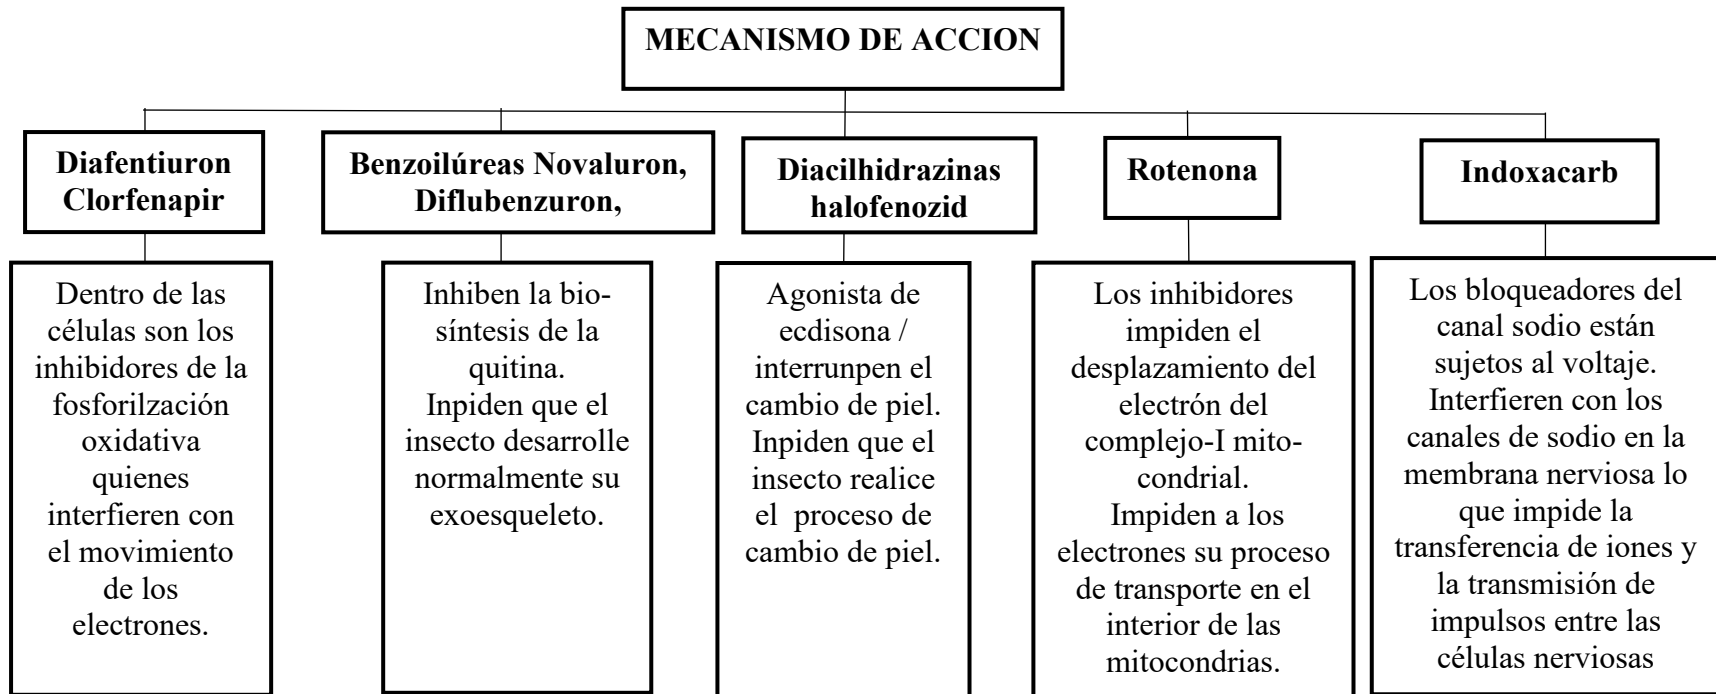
MECANISMO DE ACCION

Diafentiuron Clorfenapir

Dentro de las células son los inhibidores de la fosforilzación oxidativa quienes interfieren con el movimiento de los electrones.

Benzoilúreas Novaluron, Diflubenzuron,

Inhiben la biosíntesis de la quitina. Inpiden que el insecto desarrolle normalmente su exoesqueleto.

Diacilhidrazinas halofenozid

Agonista de ecdisona / interrunpen el cambio de piel. Inpiden que el insecto realice el proceso de cambio de piel.

Rotenona

Los inhibidores impiden el desplazamiento del electrón del complejo-I mitocondrial. Impiden a los electrones su proceso de transporte en el interior de las mitocondrias.

Indoxacarb

Los bloqueadores del canal sodio están sujetos al voltaje. Interfieren con los canales de sodio en la membrana nerviosa lo que impide la transferencia de iones y la transmisión de impulsos entre las células nerviosas